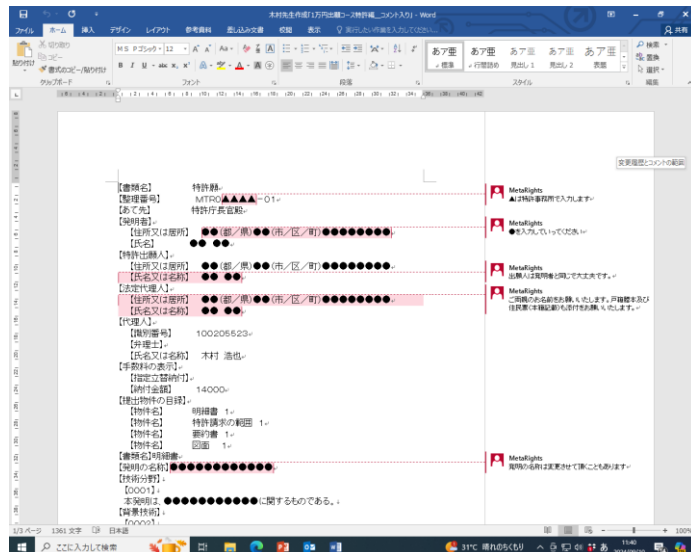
木村先生作成(1万円出願コース特許編_コメント入り) - Word

ファイル ホーム 挿入 デザイン レイアウト 参考資料 差し込み文書 校閲 表示 実行したい作業を入力してください

切り取り
コピー
書式のコピー/貼り付け
貼り付け
クリップボード
MS Pゴシック 12
フォント
段落
あア亜 標準
あア亜 行間詰め
あア亜 見出し1
あア亜 見出し2
あア亜 表題
スタイル
検索
置換
選択
編集

変更履歴とコメントの範囲

【書類名】 特許願
【整理番号】 MTR0▲▲▲-01
【あて先】 特許庁長官殿
【発明者】
【住所又は居所】 ●●(都/県)●●(市/区/町)●●●●●●●●
【氏名】 ●● ●●
【特許出願人】
【住所又は居所】 ●●(都/県)●●(市/区/町)●●●●●●●●
【氏名又は名称】 ●● ●●
【法定代理人】
【住所又は居所】 ●●(都/県)●●(市/区/町)●●●●●●●●
【氏名又は名称】 ●● ●●
【代理人】
【識別番号】 100205523
【弁理士】
【氏名又は名称】 木村 浩也
【手数料の表示】
【指定立替納付】
【納付金額】 14000
【提出物件の目録】
【物件名】 明細書 1
【物件名】 特許請求の範囲 1
【物件名】 要約書 1
【物件名】 図面 1
【書類名】明細書
【発明の名称】●●●●●●●●●●●●
【技術分野】
【0001】
本発明は、●●●●●●●●●●●に関するものである。
【背景技術】
【0002】

MetaRights
▲は特許事務所で入力します

MetaRights
●を入力していってください。

MetaRights
出願人は発明者と同じで大丈夫です。

MetaRights
ご両親のお名前をお願いいたします。戸籍謄本及び住民票(本籍記載)も添付をお願いいたします。

MetaRights
発明の名前は変更させて頂くこともあります

1/3 ページ 1361 文字 日本語
ここに入力して検索
31°C 晴れのちくもり
11:40